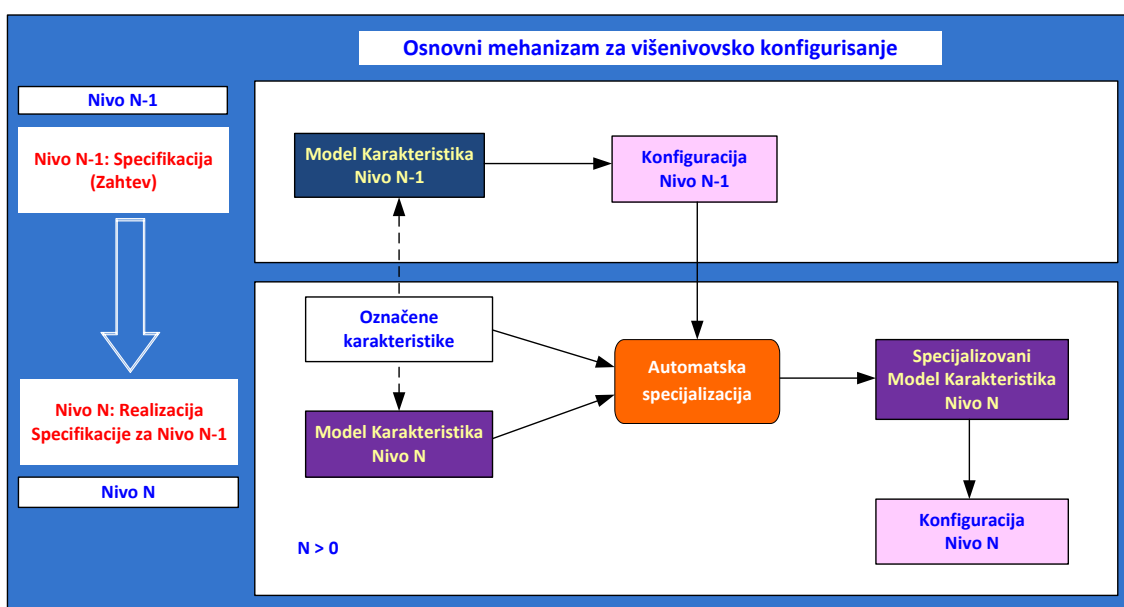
Osnovni mehanizam za višenivovsko konfigurisanje

Nivo N-1

Nivo N-1: Specifikacija (Zahtev)

Nivo N: Realizacija Specifikacije za Nivo N-1

Nivo N

Model Karakteristika Nivo N-1

Konfiguracija Nivo N-1

Označene karakteristike

Automatska specijalizacija

Specijalizovani Model Karakteristika Nivo N

Model Karakteristika Nivo N

Konfiguracija Nivo N

N > 0